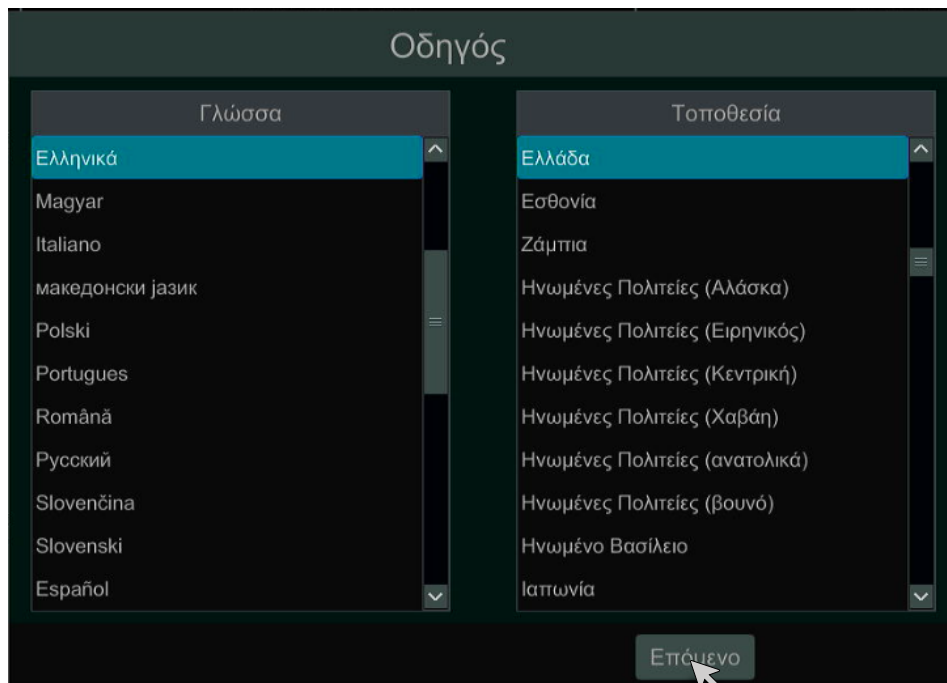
Οδηγός

Γλώσσα

Ελληνικά
Magyar
Italiano
македонски јазик
Polski
Portugues
Română
Русский
Slovenčina
Slovenski
Español

Τοποθεσία

Ελλάδα
Εσθονία
Ζάμπια
Ηνωμένες Πολιτείες (Αλάσκα)
Ηνωμένες Πολιτείες (Ειρηνικός)
Ηνωμένες Πολιτείες (Κεντρική)
Ηνωμένες Πολιτείες (Χαβάη)
Ηνωμένες Πολιτείες (ανατολικά)
Ηνωμένες Πολιτείες (βουνό)
Ηνωμένο Βασίλειο
Ιαπωνία

Επόμενο